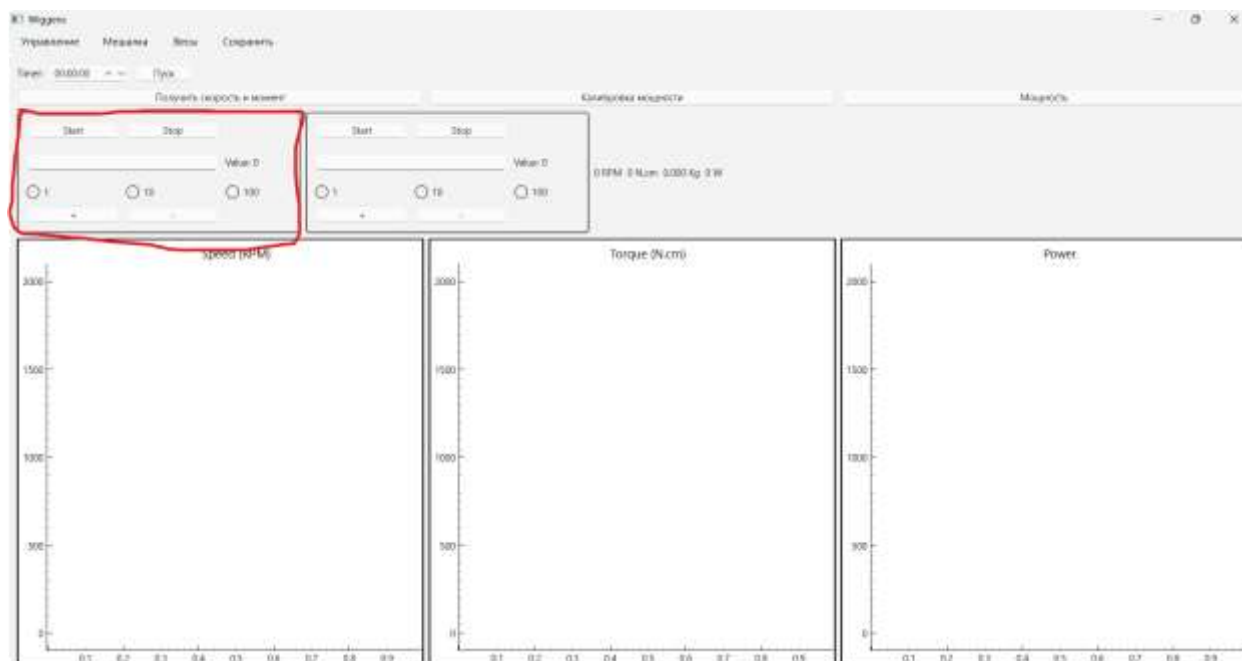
Widgets

Управление Мешалка Весы Сохранить

Timer: 00:00:00 Пуск

Получить скорость и момент

Калибровка мощности

Мощность

Start Stop

Value: 0

1 10 100

+ -

Start Stop

Value: 0

1 10 100

+ -

0 RPM 0 N.cm 0.000 Kg 0 W

Speed (RPM)

2000

1500

1000

500

0

0.1 0.2 0.3 0.4 0.5 0.6 0.7 0.8 0.9

Torque (N.cm)

2000

1500

1000

500

0

0.1 0.2 0.3 0.4 0.5 0.6 0.7 0.8 0.9

Power

2000

1500

1000

500

0

0.1 0.2 0.3 0.4 0.5 0.6 0.7 0.8 0.9